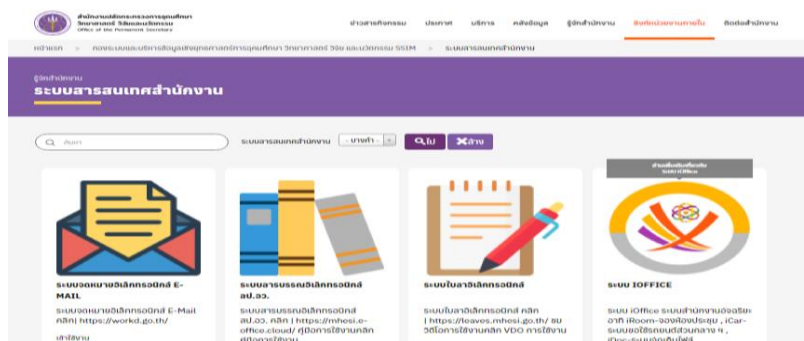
สำนักงานปลัดกระทรวงการอุดมศึกษา วิทยาศาสตร์ วิจัยและนวัตกรรม
Office of the Permanent Secretary

ข่าวสารกิจกรรม ประกาศ บริการ คลังข้อมูล รู้จักสำนักงาน ลิงก์หน่วยงานภายใน ติดต่อสำนักงาน

หน้าแรก > กองระบบและบริการข้อมูลบุคลากรการอุดมศึกษา วิทยาศาสตร์ วิจัย และนวัตกรรม SSIM > ระบบสารสนเทศสำนักงาน

รู้จักสำนักงาน
ระบบสารสนเทศสำนักงาน

ค้นหา ระบบสารสนเทศสำนักงาน - เลขคำ - ค้นไป ล้าง

ระบบจดหมายอิเล็กทรอนิกส์ E-MAIL
ระบบจดหมายอิเล็กทรอนิกส์ E-Mail คลิก| https://workd.go.th/
เข้าใช้งาน

ระบบสารบรรณอิเล็กทรอนิกส์ สป.อว.
ระบบสารบรรณอิเล็กทรอนิกส์ สป.อว. คลิก | https://mhesi.e-office.cloud/ คู่มือการใช้งานคลิก คู่มือการใช้งาน

ระบบใบลาอิเล็กทรอนิกส์
ระบบใบลาอิเล็กทรอนิกส์ คลิก | https://leaves.mhesi.go.th/ ชม วิดีโอการใช้งานคลิก VDO การใช้งาน

ระบบ iOFFICE
ระบบ iOffice ระบบสำนักงานอัจฉริยะ อาทิ iRoom-จองห้องประชุม , iCar-ระบบจองรถยนต์ส่วนกลาง ฯ , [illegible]